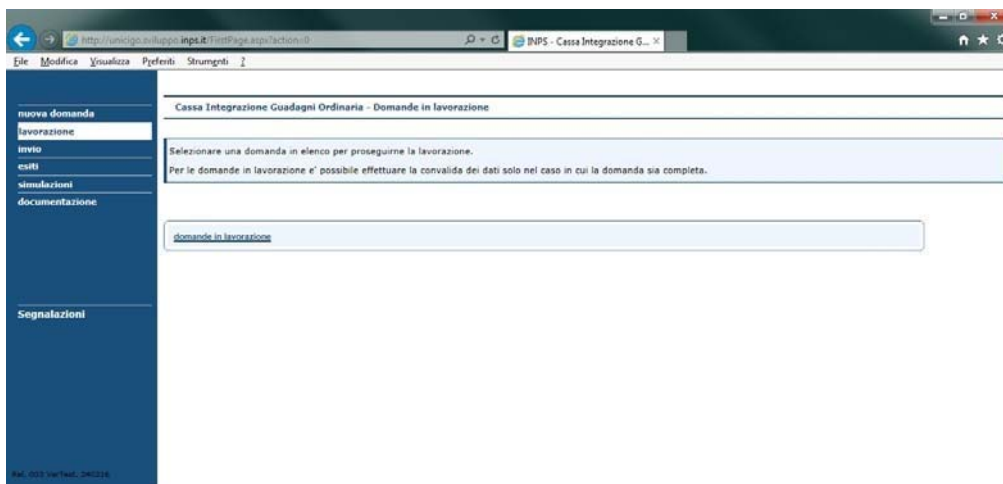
http://unicigo.sviluppo.inps.it/FirstPage.aspx?action=0

INPS - Cassa Integrazione G... ×

File Modifica Visualizza Preferiti Strumenti ?

nuova domanda
lavorazione
invio
esiti
simulazioni
documentazione

Segnalazioni

Rel. 003 VerTest: 240316

Cassa Integrazione Guadagni Ordinaria - Domande in lavorazione

Selezionare una domanda in elenco per proseguirne la lavorazione.

Per le domande in lavorazione e' possibile effettuare la convalida dei dati solo nel caso in cui la domanda sia completa.

domande in lavorazione